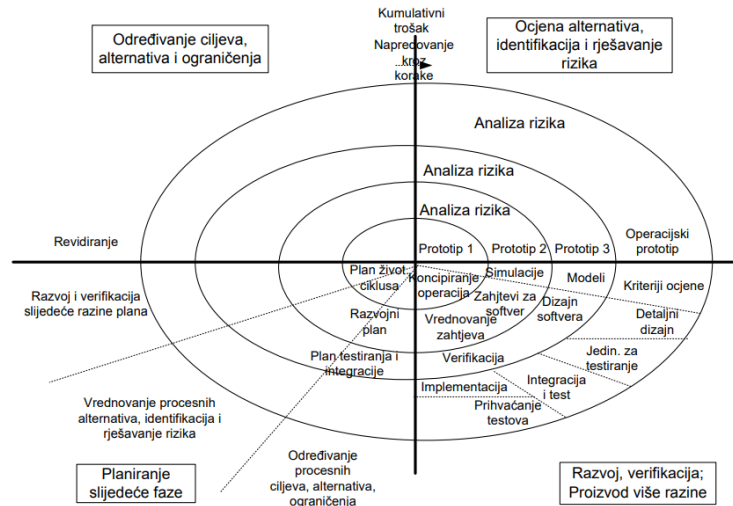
Određivanje ciljeva, alternativa i ograničenja

Kumulativni trošak
Napredovanje kroz korake

Ocjena alternativa, identifikacija i rješavanje rizika

Analiza rizika
Analiza rizika
Analiza rizika

Revidiranje

Prototip 1
Prototip 2
Prototip 3
Operacijski prototip

Plan život. ciklusa
Koncipiranje operacija
Simulacije
Modeli
Kriteriji ocjene

Razvoj i verifikacija slijedeće razine plana

Razvojni plan
Zahtjevi za softver
Dizajn softvera
Detaljni dizajn
Vrednovanje zahtjeva

Plan testiranja i integracije
Verifikacija
Jedin. za testiranje

Implementacija
Integracija i test
Prihvaćanje testova

Vrednovanje procesnih alternativa, identifikacija i rješavanje rizika

Planiranje slijedeće faze

Određivanje procesnih ciljeva, alternativa, ograničenja

Razvoj, verifikacija; Proizvod više razine